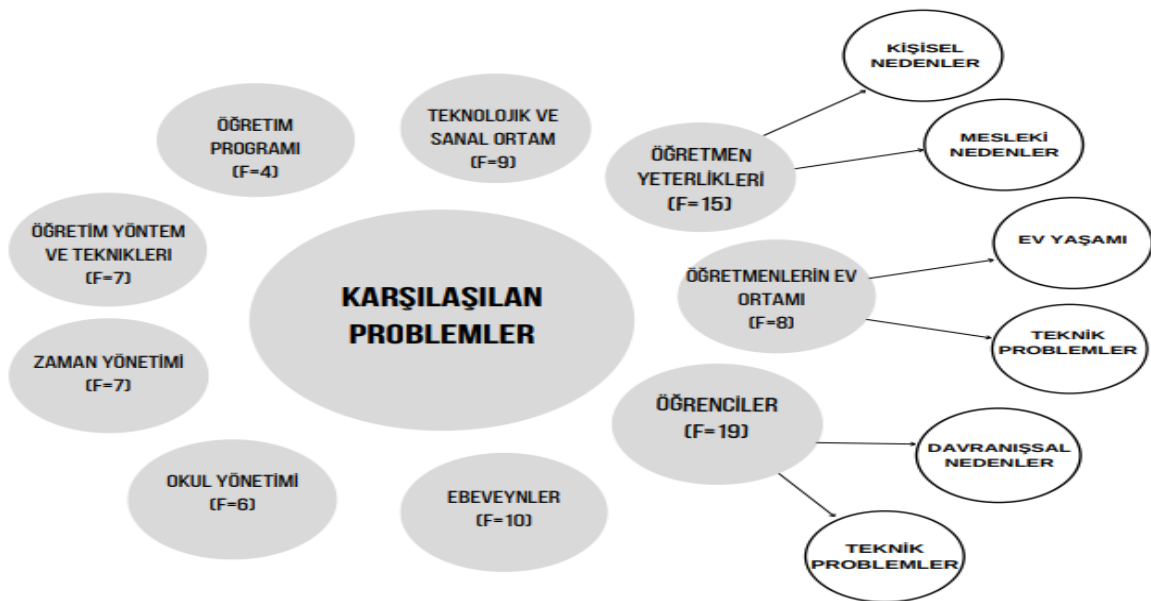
KARŞILAŞILAN PROBLEMLER

ÖĞRETİM PROGRAMI (F=4)

TEKNOLOJİK VE SANAL ORTAM (F=9)

ÖĞRETİM YÖNTEM VE TEKNİKLERİ (F=7)

ZAMAN YÖNETİMİ (F=7)

OKUL YÖNETİMİ (F=6)

EBEVEYNLER (F=10)

ÖĞRETMEN YETERLİKLERİ (F=15)

KİŞİSEL NEDENLER

MESLEKİ NEDENLER

ÖĞRETMENLERİN EV ORTAMI (F=8)

EV YAŞAMI

TEKNİK PROBLEMLER

ÖĞRENCİLER (F=19)

DAVRANIŞSAL NEDENLER

TEKNİK PROBLEMLER